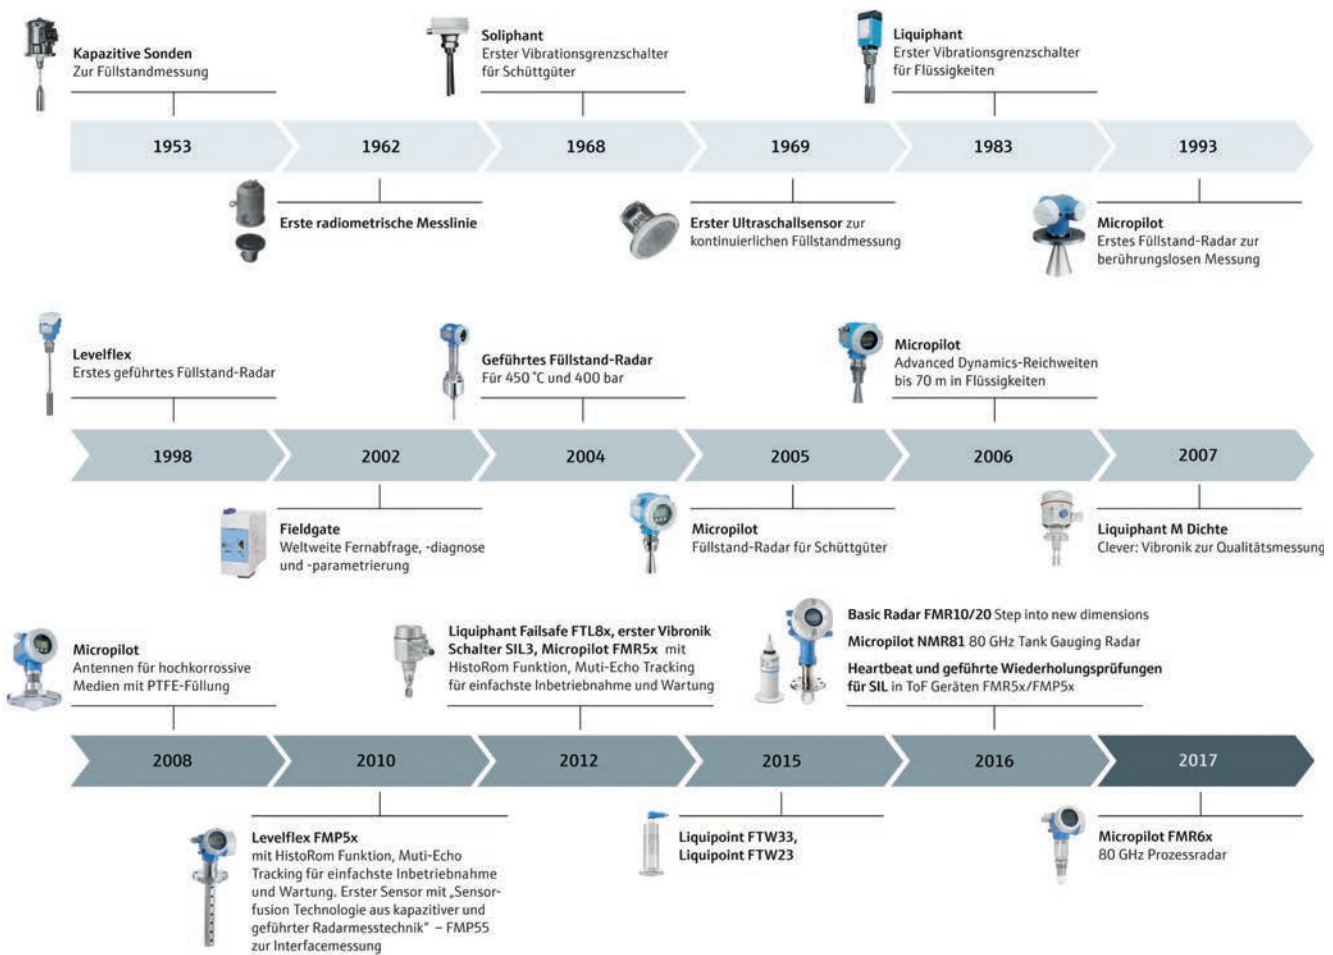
Kapazitive Sonden
Zur Füllstandmessung

Soliphant
Erster Vibrationsgrenzschalter für Schüttgüter

Liquiphant
Erster Vibrationsgrenzschalter für Flüssigkeiten

1953 1962 1968 1969 1983 1993

Erste radiometrische Messlinie

Erster Ultraschallsensor zur kontinuierlichen Füllstandmessung

Micropilot
Erstes Füllstand-Radar zur berührungslosen Messung

Levelflex
Erstes geführtes Füllstand-Radar

Geführtes Füllstand-Radar
Für 450 °C und 400 bar

Micropilot
Advanced Dynamics-Reichweiten bis 70 m in Flüssigkeiten

1998 2002 2004 2005 2006 2007

Fieldgate
Weltweite Fernabfrage, -diagnose und -parametrierung

Micropilot
Füllstand-Radar für Schüttgüter

Liquiphant M Dichte
Clever: Vibronik zur Qualitätsmessung

Micropilot
Antennen für hochkorrossive Medien mit PTFE-Füllung

Liquiphant Failsafe FTL8x, erster Vibronik Schalter SIL3, Micropilot FMR5x mit HistoRom Funktion, Muti-Echo Tracking für einfachste Inbetriebnahme und Wartung

Basic Radar FMR10/20 Step into new dimensions
Micropilot NMR81 80 GHz Tank Gauging Radar
Heartbeat und geführte Wiederholungsprüfungen für SIL in ToF Geräten FMR5x/FMP5x

2008 2010 2012 2015 2016 2017

Levelflex FMP5x
mit HistoRom Funktion, Muti-Echo Tracking für einfachste Inbetriebnahme und Wartung. Erster Sensor mit „Sensorfusion Technologie aus kapazitiver und geführter Radarmesstechnik" – FMP55 zur Interfacemessung

Liquipoint FTW33, Liquipoint FTW23

Micropilot FMR6x
80 GHz Prozessradar